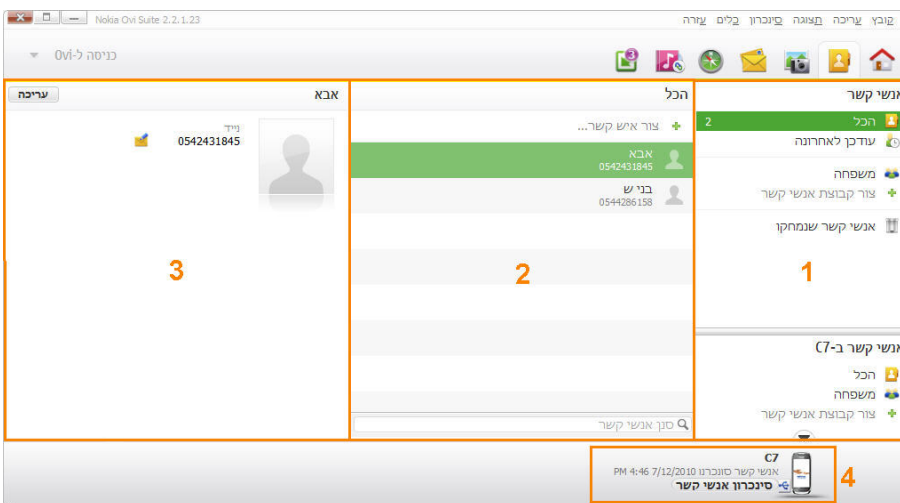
Nokia Ovi Suite 2.2.1.23

קובץ עריכה תצוגה סינכרון כלים עזרה

כניסה ל-Ovi

3

אנשי קשר

הכל 2

עודכן לאחרונה

משפחה

צור קבוצת אנשי קשר

אנשי קשר שנמחקו

1

אנשי קשר ב-C7

הכל

משפחה

צור קבוצת אנשי קשר

הכל

צור איש קשר...

אבא
0542431845

בני ש
0544286158

2

סנן אנשי קשר

אבא

עריכה

נייד
0542431845

3

C7
אנשי קשר סונכרנו 7/12/2010 PM 4:46
סינכרון אנשי קשר

4